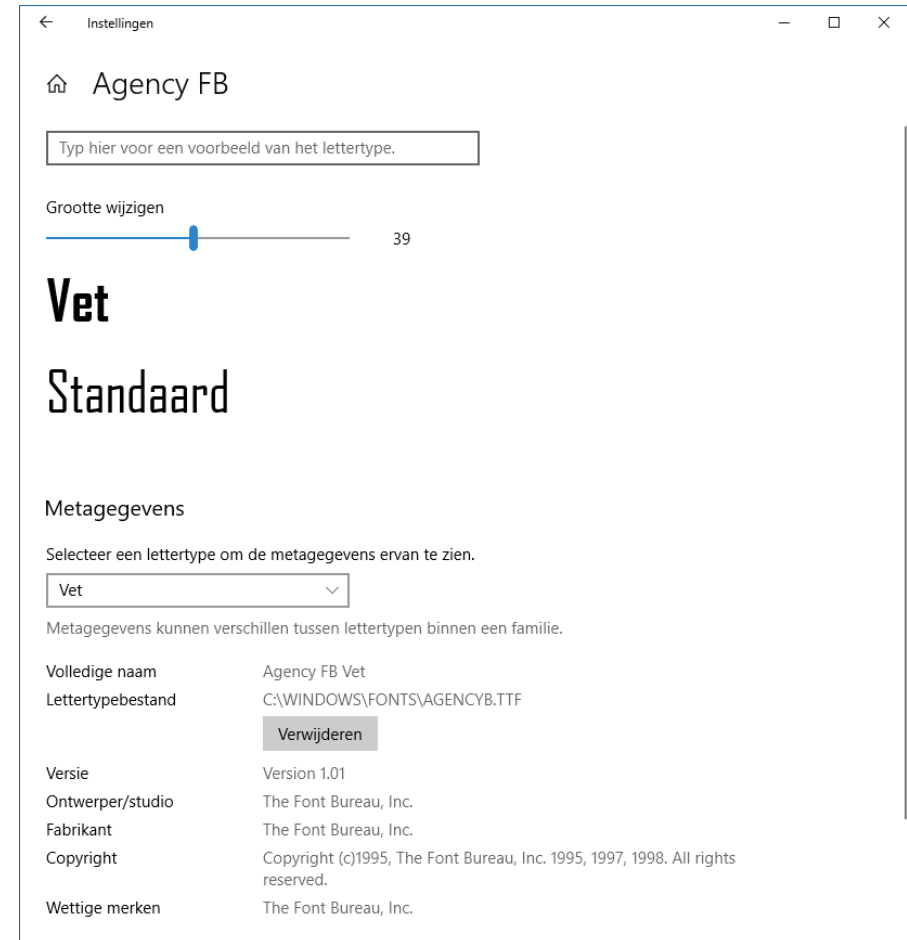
Instellingen

Agency FB

Typ hier voor een voorbeeld van het lettertype.

Grootte wijzigen

39

Vet

Standaard

Metagegevens

Selecteer een lettertype om de metagegevens ervan te zien.

Vet

Metagegevens kunnen verschillen tussen lettertypen binnen een familie.

| | |
|---|---|
| Volledige naam | Agency FB Vet |
| Lettertypebestand | C:\WINDOWS\FONTS\AGENCYB.TTF |
| | Verwijderen |
| Versie | Version 1.01 |
| Ontwerper/studio | The Font Bureau, Inc. |
| Fabrikant | The Font Bureau, Inc. |
| Copyright | Copyright (c)1995, The Font Bureau, Inc. 1995, 1997, 1998. All rights reserved. |
| Wettige merken | The Font Bureau, Inc. |